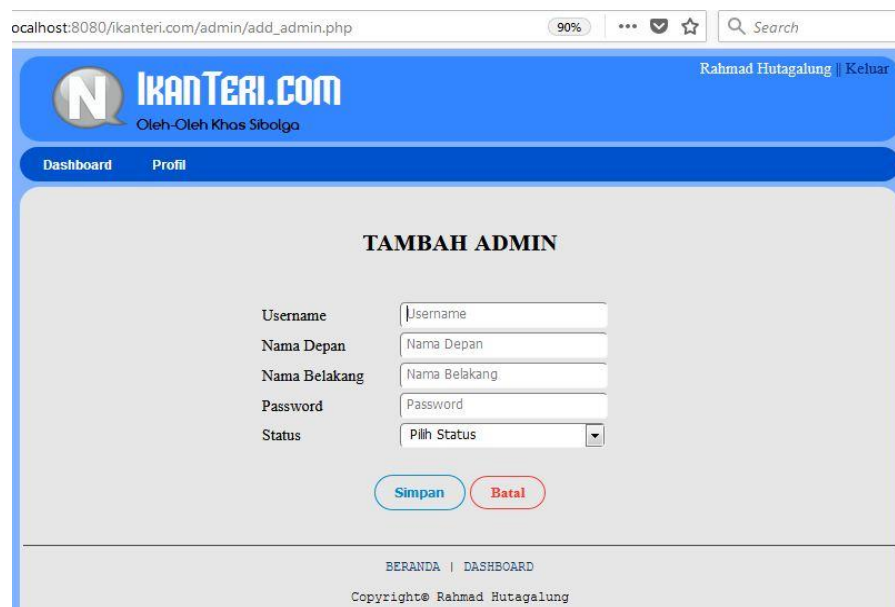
ocalhost:8080/ikanteri.com/admin/add_admin.php

90%

Search

N

IKANTERI.COM

Oleh-Oleh Khas Sibolga

Rahmad Hutagalung || Keluar

Dashboard

Profil

TAMBAH ADMIN

| | |
|---|---|
| Username | Username |
| Nama Depan | Nama Depan |
| Nama Belakang | Nama Belakang |
| Password | Password |
| Status | Pilih Status |

Simpan

Batal

BERANDA | DASHBOARD

Copyright© Rahmad Hutagalung